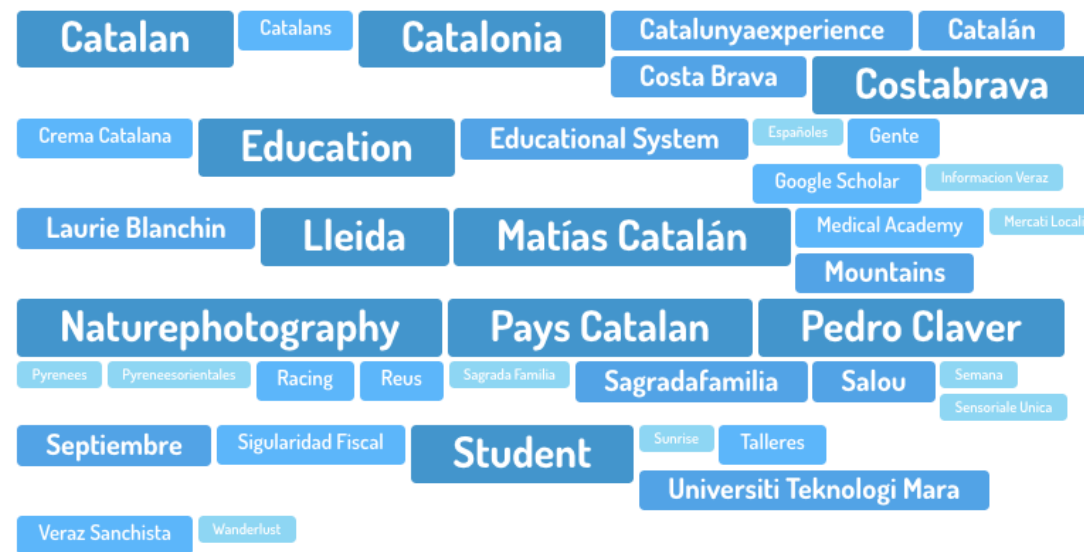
Catalan
Catalans
Catalonia
Catalunyaexperience
Catalán
Costa Brava
Costabrava
Crema Catalana
Education
Educational System
Españoles
Gente
Google Scholar
Informacion Veraz
Laurie Blanchin
Lleida
Matías Catalán
Medical Academy
Mercati Locali
Mountains
Naturephotography
Pays Catalan
Pedro Claver
Pyrenees
Pyreneesorientales
Racing
Reus
Sagrada Familia
Sagradafamilia
Salou
Semana
Sensoriale Unica
Septiembre
Sigularidad Fiscal
Student
Sunrise
Talleres
Universiti Teknologi Mara
Veraz Sanchista
Wanderlust